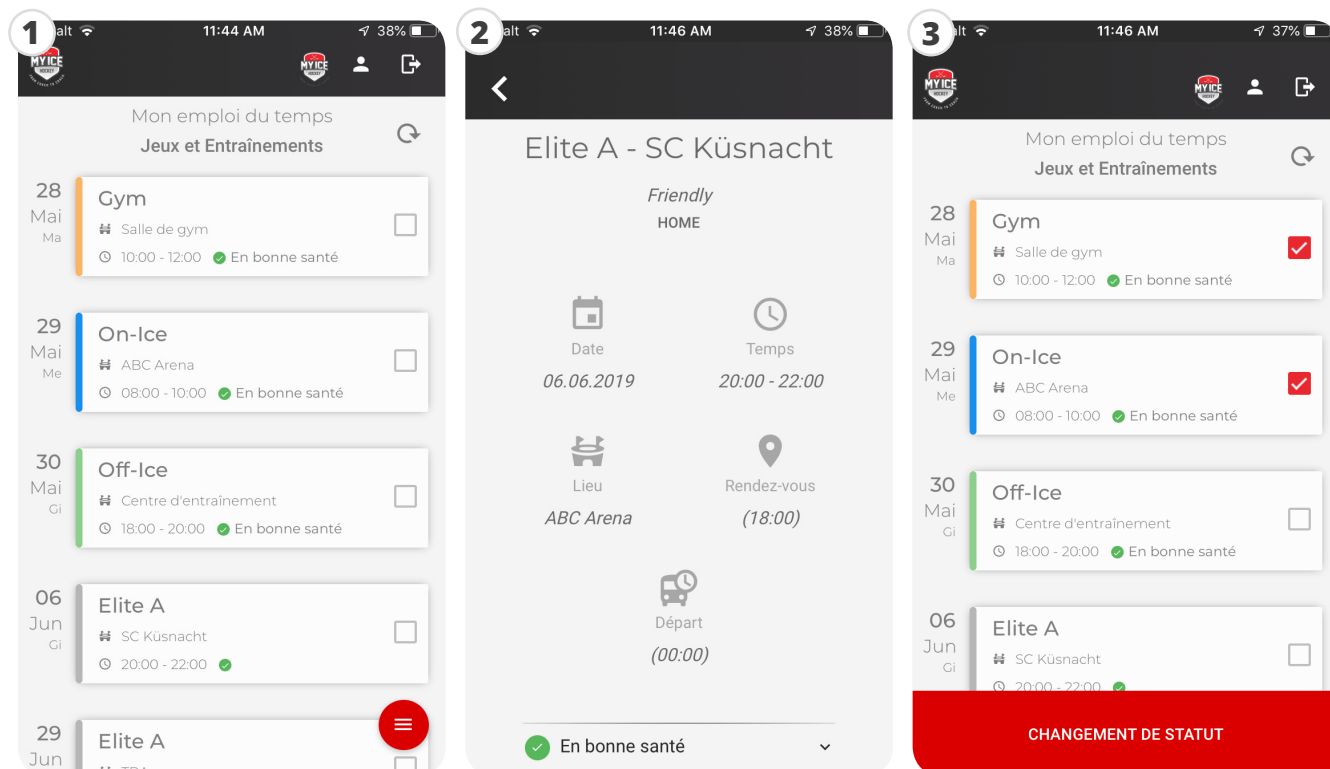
1
alt 11:44 AM 38%
MY ICE HOCKEY

Mon emploi du temps
Jeux et Entraînements

28 Mai Ma
Gym
Salle de gym
10:00 - 12:00 En bonne santé

29 Mai Me
On-Ice
ABC Arena
08:00 - 10:00 En bonne santé

30 Mai Gi
Off-Ice
Centre d'entraînement
18:00 - 20:00 En bonne santé

06 Jun Gi
Elite A
SC Küsnacht
20:00 - 22:00

29 Jun
Elite A
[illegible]

2
alt 11:46 AM 38%

Elite A - SC Küsnacht
Friendly
HOME

Date
06.06.2019

Temps
20:00 - 22:00

Lieu
ABC Arena

Rendez-vous
(18:00)

Départ
(00:00)

En bonne santé

3
alt 11:46 AM 37%
MY ICE HOCKEY

Mon emploi du temps
Jeux et Entraînements

28 Mai Ma
Gym
Salle de gym
10:00 - 12:00 En bonne santé

29 Mai Me
On-Ice
ABC Arena
08:00 - 10:00 En bonne santé

30 Mai Gi
Off-Ice
Centre d'entraînement
18:00 - 20:00 En bonne santé

06 Jun Gi
Elite A
SC Küsnacht
20:00 - 22:00

CHANGEMENT DE STATUT